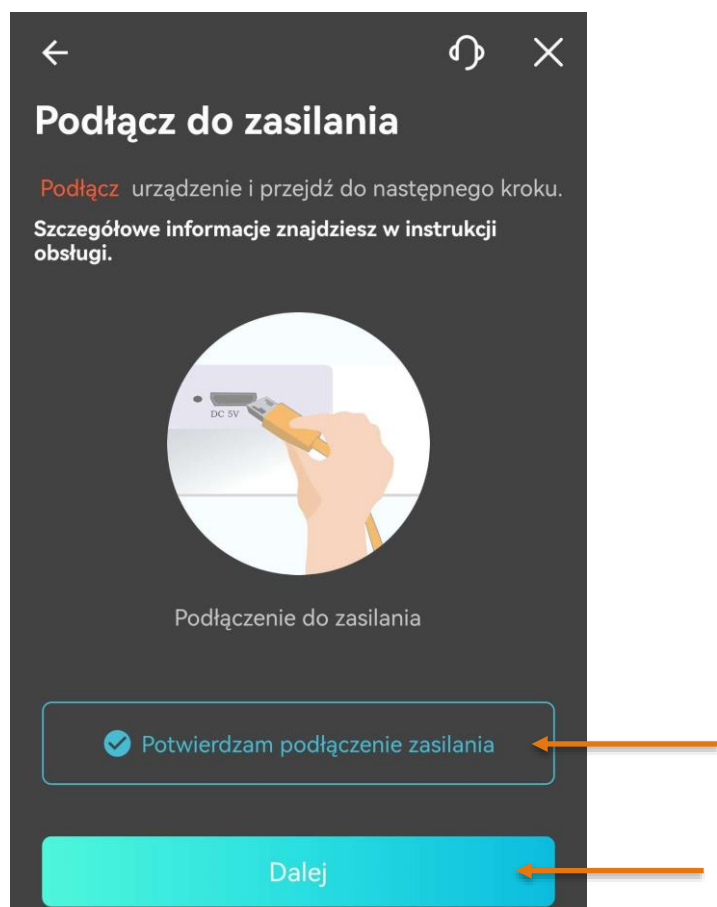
Podłącz do zasilania

Podłącz urządzenie i przejdź do następnego kroku.

Szczegółowe informacje znajdziesz w instrukcji obsługi.

DC 5V

Podłączenie do zasilania

Potwierdzam podłączenie zasilania

Dalej